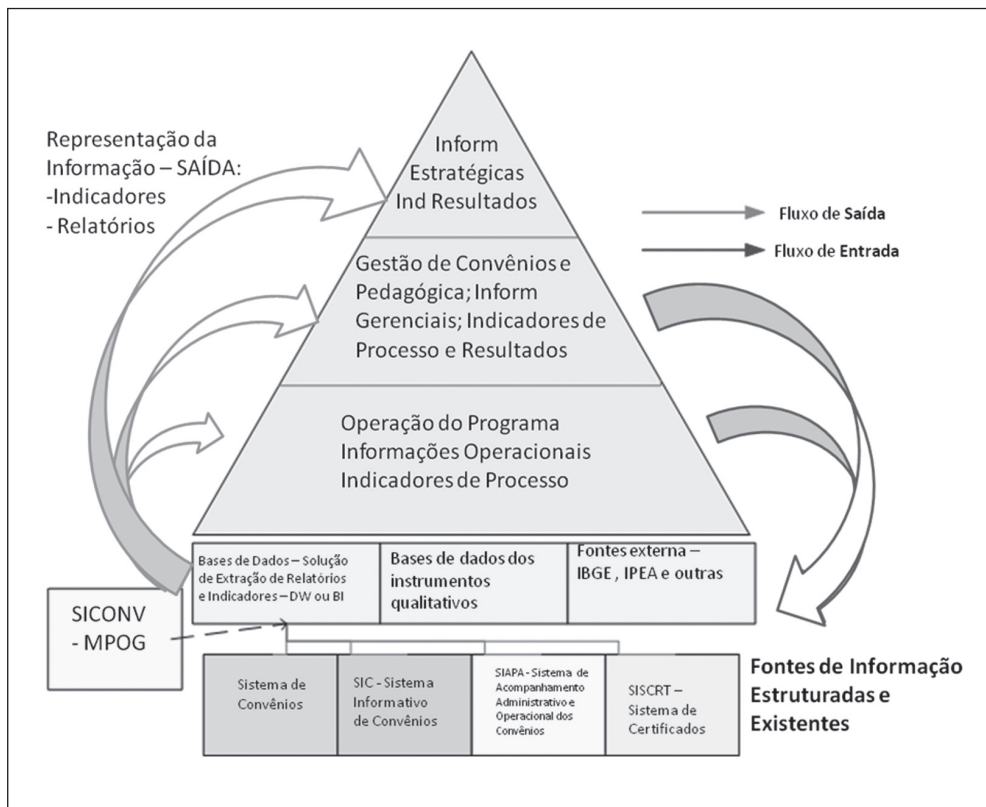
Representação da Informação – SAÍDA:
-Indicadores
- Relatórios

Inform Estratégicas Ind Resultados

Fluxo de Saída

Fluxo de Entrada

Gestão de Convênios e Pedagógica; Inform Gerenciais; Indicadores de Processo e Resultados

Operação do Programa
Informações Operacionais
Indicadores de Processo

Bases de Dados – Solução de Extração de Relatórios e Indicadores – DW ou BI

Bases de dados dos instrumentos qualitativos

Fontes externa – IBGE , IPEA e outras

SICONV - MPOG

Sistema de Convênios

SIC - Sistema Informativo de Convênios

SIAPA - Sistema de Acompanhamento Administrativo e Operacional dos Convênios

SISCRT – Sistema de Certificados

Fontes de Informação Estruturadas e Existentes